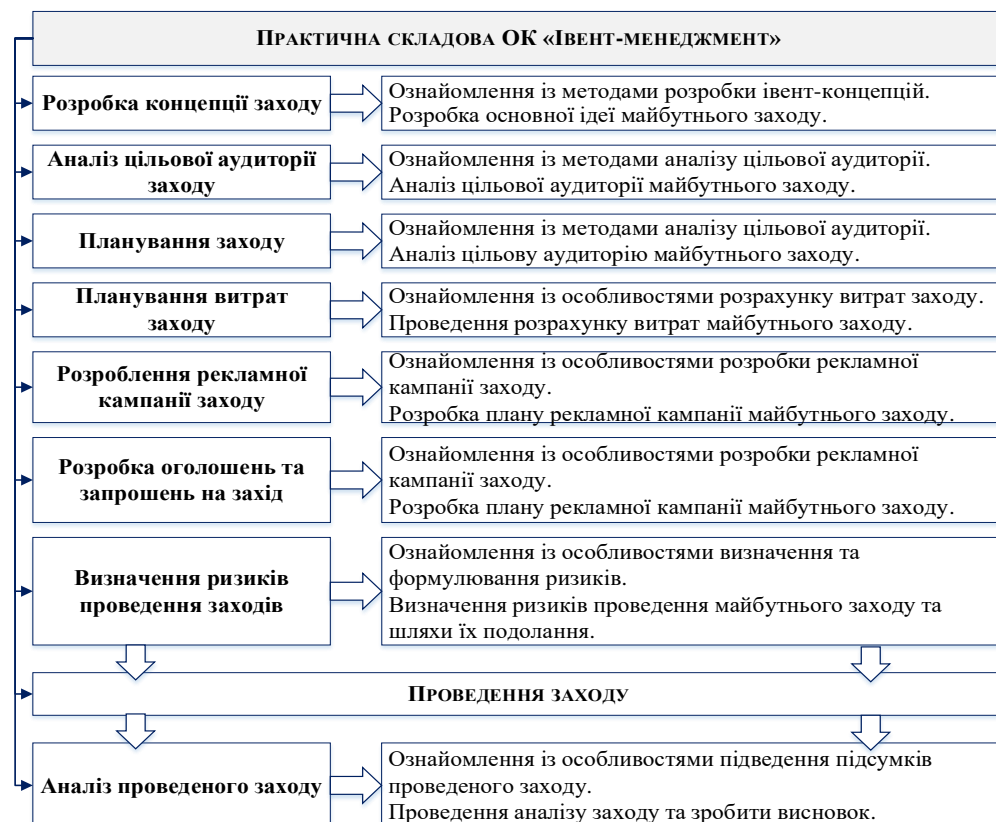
ПРАКТИЧНА СКЛАДОВА ОК «ІВЕНТ-МЕНЕДЖМЕНТ»

Розробка концепції заходу

Ознайомлення із методами розробки івент-концепцій. Розробка основної ідеї майбутнього заходу.

Аналіз цільової аудиторії заходу

Ознайомлення із методами аналізу цільової аудиторії. Аналіз цільової аудиторії майбутнього заходу.

Планування заходу

Ознайомлення із методами аналізу цільової аудиторії. Аналіз цільову аудиторію майбутнього заходу.

Планування витрат заходу

Ознайомлення із особливостями розрахунку витрат заходу. Проведення розрахунку витрат майбутнього заходу.

Розроблення рекламної кампанії заходу

Ознайомлення із особливостями розробки рекламної кампанії заходу.
Розробка плану рекламної кампанії майбутнього заходу.

Розробка оголошень та запрошень на захід

Ознайомлення із особливостями розробки рекламної кампанії заходу.
Розробка плану рекламної кампанії майбутнього заходу.

Визначення ризиків проведення заходів

Ознайомлення із особливостями визначення та формулювання ризиків.
Визначення ризиків проведення майбутнього заходу та шляхи їх подолання.

ПРОВЕДЕННЯ ЗАХОДУ

Аналіз проведеного заходу

Ознайомлення із особливостями підведення підсумків проведеного заходу.
Проведення аналізу заходу та зробити висновок.